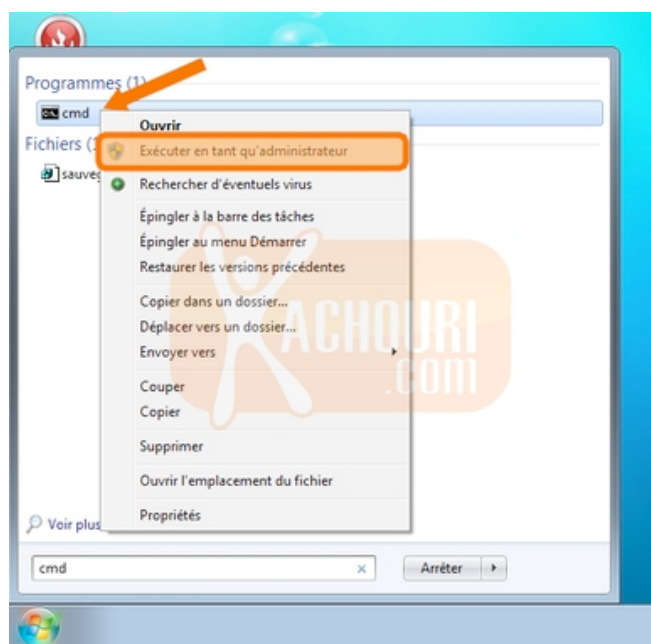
Programmes (1)
cmd
Fichiers (1
sauveg

Ouvrir
Exécuter en tant qu'administrateur
Rechercher d'éventuels virus
Épingler à la barre des tâches
Épingler au menu Démarrer
Restaurer les versions précédentes
Copier dans un dossier...
Déplacer vers un dossier...
Envoyer vers
Couper
Copier
Supprimer
Ouvrir l'emplacement du fichier
Propriétés

KACHOURI
.COM

Voir plus
cmd
Arrêter